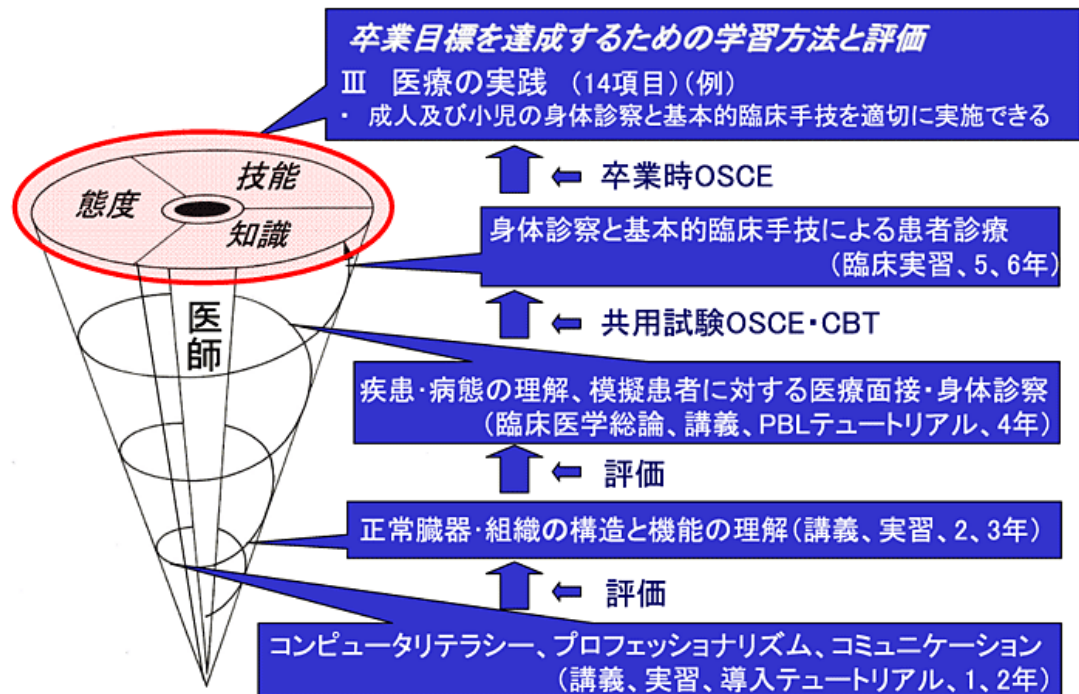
卒業目標を達成するための学習方法と評価
Ⅲ　医療の実践　(14項目)(例)
・ 成人及び小児の身体診察と基本的臨床手技を適切に実施できる

技能
態度
知識
医師

⇐ 卒業時OSCE

身体診察と基本的臨床手技による患者診療
(臨床実習、5、6年)

⇐ 共用試験OSCE・CBT

疾患・病態の理解、模擬患者に対する医療面接・身体診察
(臨床医学総論、講義、PBLテュートリアル、4年)

⇐ 評価

正常臓器・組織の構造と機能の理解(講義、実習、2、3年)

⇐ 評価

コンピュータリテラシー、プロフェッショナリズム、コミュニケーション
(講義、実習、導入テュートリアル、1、2年)